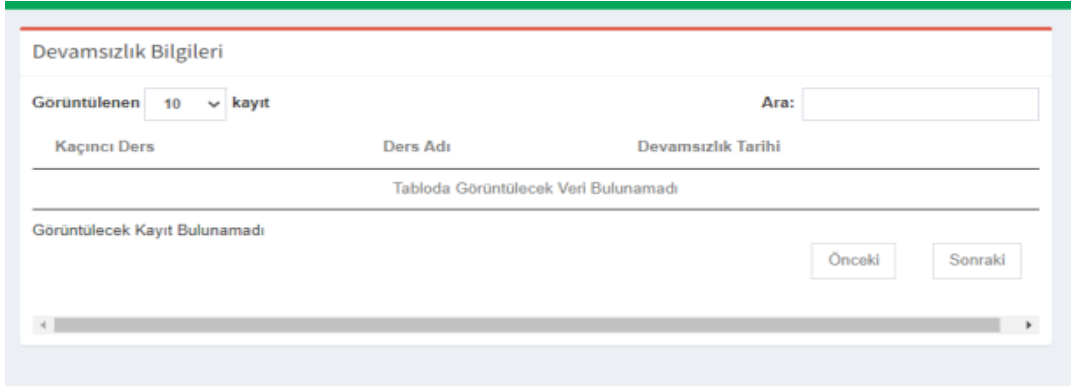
Devamsızlık Bilgileri

Görüntülenen 10 kayıt

Ara:

| Kaçıncı Ders | Ders Adı | Devamsızlık Tarihi |
|---|---|---|
| Tabloda Görüntülecek Veri Bulunamadı | | |

Görüntülecek Kayıt Bulunamadı

Önceki

Sonraki